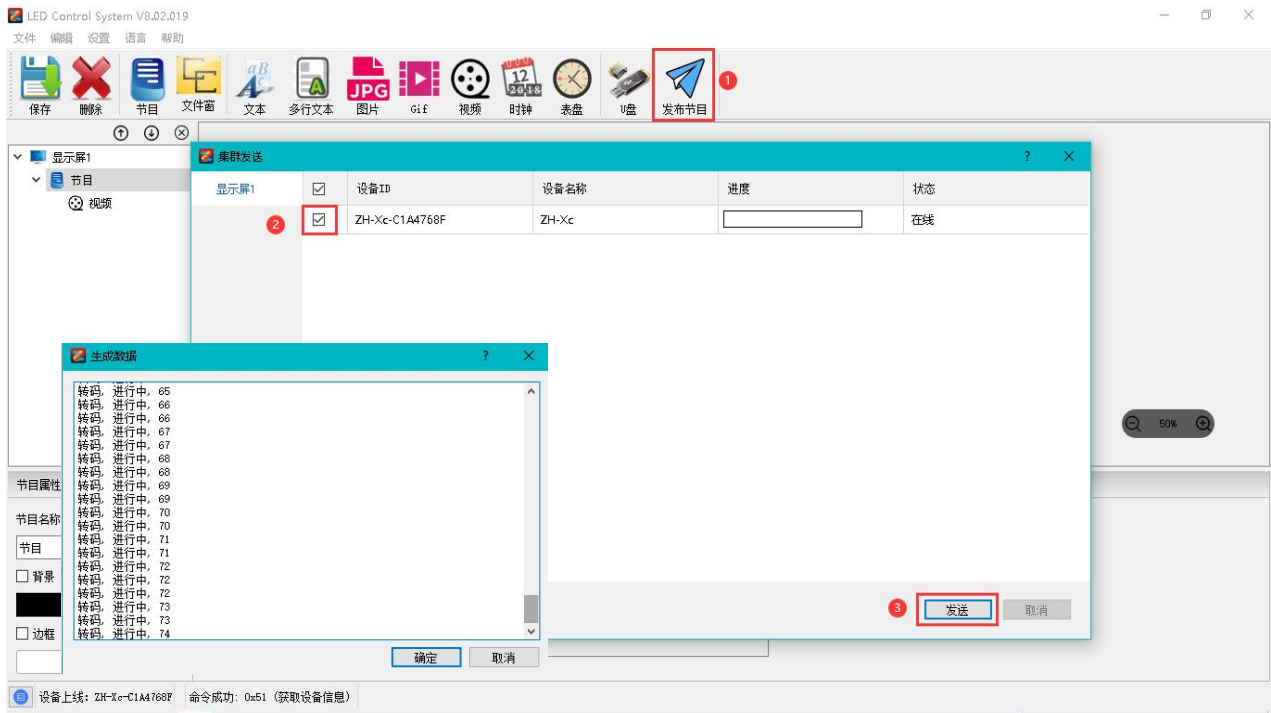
LED Control System V8.02.019

文件 编辑 设置 语言 帮助

保存 删除 节目 文件窗 文本 多行文本 图片 Gif 视频 时钟 表盘 U盘 发布节目

1

显示屏1
节目
视频

集群发送 ? ×

显示屏1

| ☑ | 设备ID | 设备名称 | 进度 | 状态 |
|---|---|---|---|---|
| ☑ | ZH-Xc-C1A4768F | ZH-Xc | | 在线 |

2

3 发送 取消

生成数据 ? ×

转码, 进行中, 65
转码, 进行中, 66
转码, 进行中, 66
转码, 进行中, 67
转码, 进行中, 67
转码, 进行中, 68
转码, 进行中, 68
转码, 进行中, 69
转码, 进行中, 69
转码, 进行中, 70
转码, 进行中, 70
转码, 进行中, 71
转码, 进行中, 71
转码, 进行中, 72
转码, 进行中, 72
转码, 进行中, 72
转码, 进行中, 73
转码, 进行中, 73
转码, 进行中, 74

确定 取消

50%

节目属性
节目名称
节目
背景
边框

设备上线: ZH-Xc-C1A4768F 命令成功: 0x51 (获取设备信息)